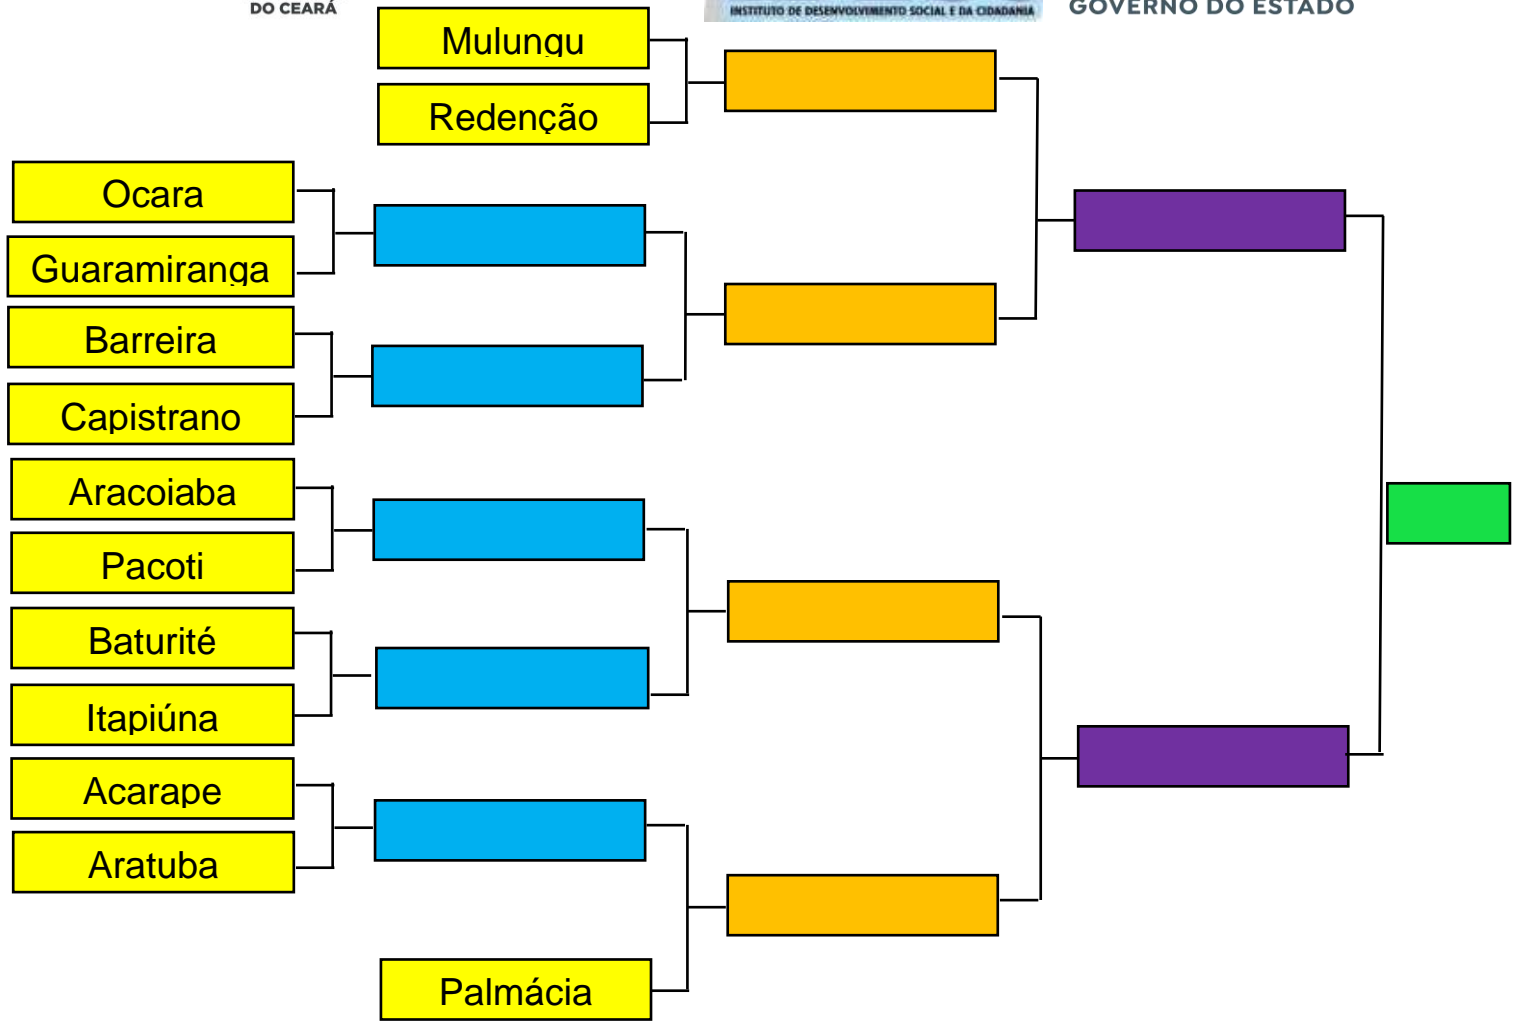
DO CEARÁ

INSTITUTO DE DESENVOLVIMENTO SOCIAL E DA CIDADANIA

GOVERNO DO ESTADO

Mulungu

Redenção

Ocara

Guaramiranga

Barreira

Capistrano

Aracoiaba

Pacoti

Baturité

Itapiúna

Acarape

Aratuba

Palmácia